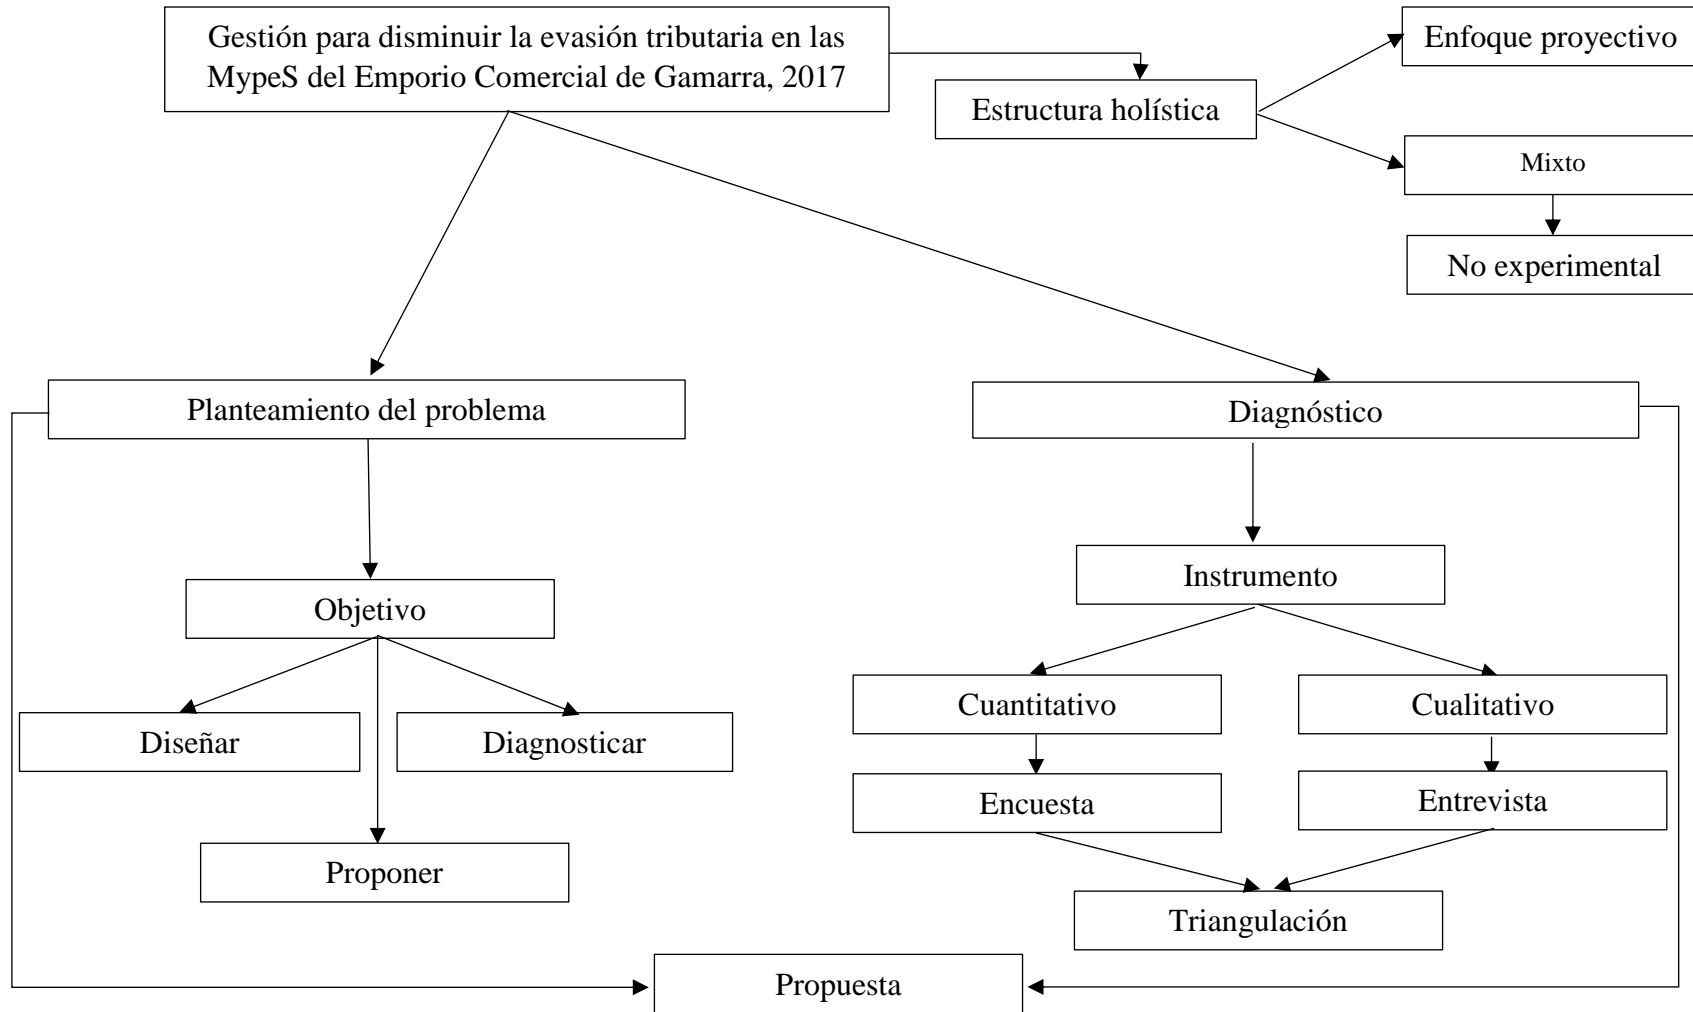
Gestión para disminuir la evasión tributaria en las MypeS del Emporio Comercial de Gamarra, 2017

Estructura holística

Enfoque proyectivo

Mixto

No experimental

Planteamiento del problema

Diagnóstico

Objetivo

Diseñar

Diagnosticar

Proponer

Instrumento

Cuantitativo

Cualitativo

Encuesta

Entrevista

Triangulación

Propuesta